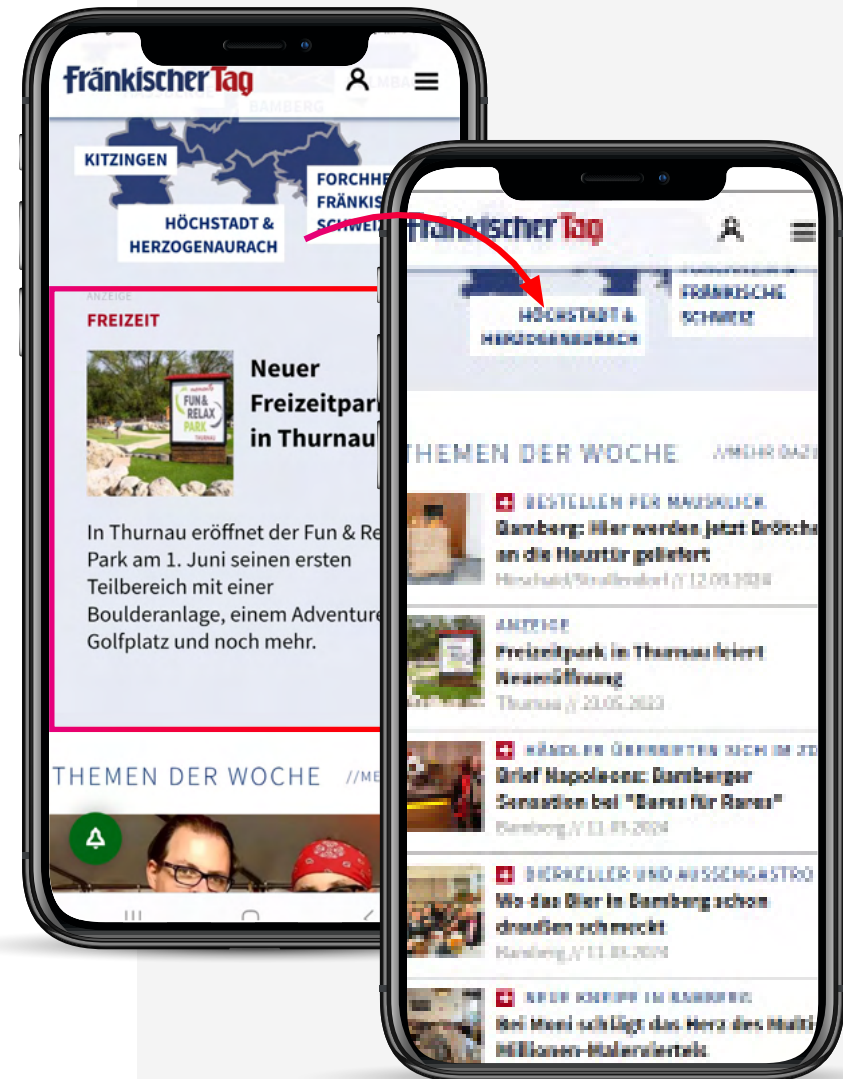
Fränkischer Tag

BAMBERG

KITZINGEN

FORCHHEIM FRÄNKISCHE SCHWEIZ

HÖCHSTADT & HERZOGENAURACH

ANZEIGE

FREIZEIT

FUN & RELAX PARK THURNAU

Neuer Freizeitpar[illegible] in Thurnau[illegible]

In Thurnau eröffnet der Fun & Re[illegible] Park am 1. Juni seinen ersten Teilbereich mit einer Boulderanlage, einem Adventure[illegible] Golfplatz und noch mehr.

THEMEN DER WOCHE //ME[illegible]

Fränkischer Tag

FRÄNKISCHE SCHWEIZ

HÖCHSTADT & HERZOGENAURACH

THEMEN DER WOCHE //MEHR DAZU

BESTELLEN PER MAUSKLICK
Bamberg: Hier werden jetzt Brötche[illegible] an die Haustür geliefert
Hirschaid/Strullendorf // 12.03.2024

ANZEIGE
Freizeitpark in Thurnau feiert Neueröffnung
Thurnau // 23.05.2023

HÄNDLER ÜBERBIETEN SICH IM ZD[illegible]
Brief Napoleons: Bamberger Sensation bei "Bares für Rares"
Bamberg // 11.03.2024

BIERKELLER UND AUSSENGASTRO
Wo das Bier in Bamberg schon draußen schmeckt
Bamberg // 11.03.2024

NEUE KNEIPE IN BAMBERG
Bei Moni schlägt das Herz des Multi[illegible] Millionen-Malerviertels